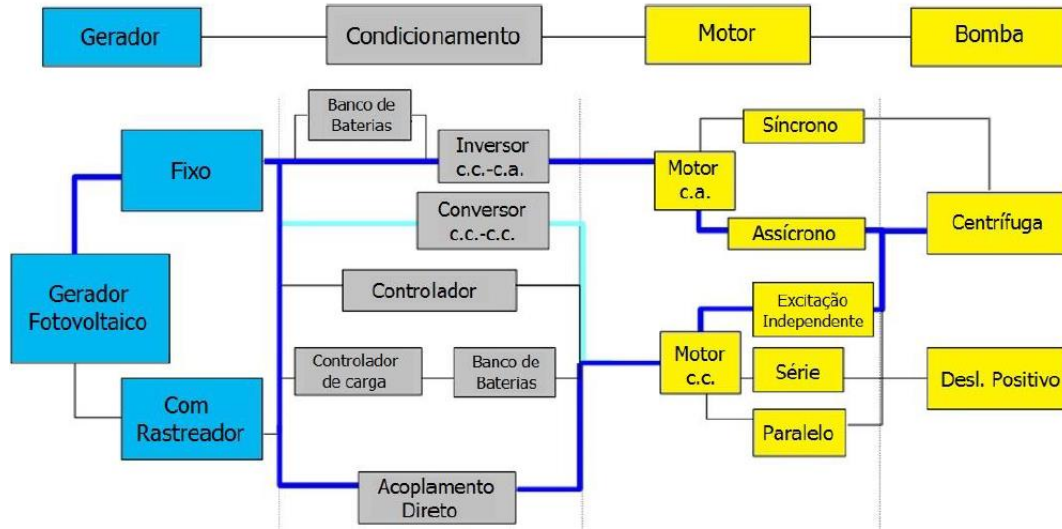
Gerador

Condicionamento

Motor

Bomba

Banco de Baterias

Fixo

Inversor c.c.-c.a.

Motor c.a.

Síncrono

Conversor c.c.-c.c.

Assíncrono

Centrífuga

Gerador Fotovoltaico

Controlador

Excitação Independente

Controlador de carga

Banco de Baterias

Motor c.c.

Série

Desl. Positivo

Com Rastreador

Paralelo

Acoplamento Direto